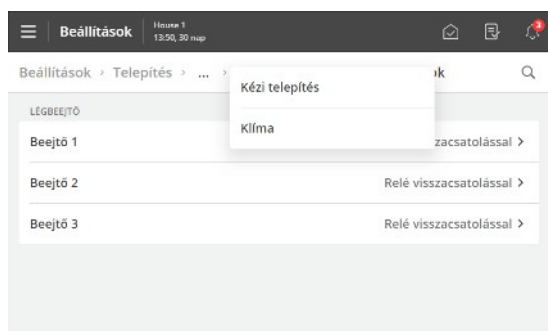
Beállítások
House 1
13:50, 30 nap

3

Beállítások › Telepítés › ... › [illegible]ok

Kézi telepítés

Klíma

LÉGBEEJTŐ

Beejtő 1 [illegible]szacsatolással ›

Beejtő 2 Relé visszacsatolással ›

Beejtő 3 Relé visszacsatolással ›